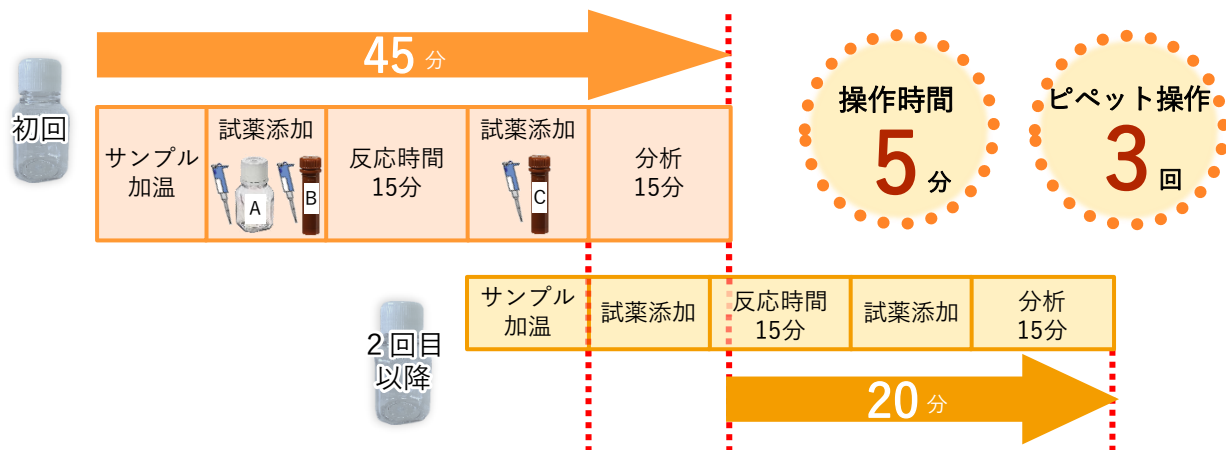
45 分

初回

| サンプル加温 | 試薬添加 A B | 反応時間 15分 | 試薬添加 C | 分析 15分 |
|---|---|---|---|---|

操作時間 5 分

ピペット操作 3 回

| サンプル加温 | 試薬添加 | 反応時間 15分 | 試薬添加 | 分析 15分 |
|---|---|---|---|---|

2回目以降

20 分